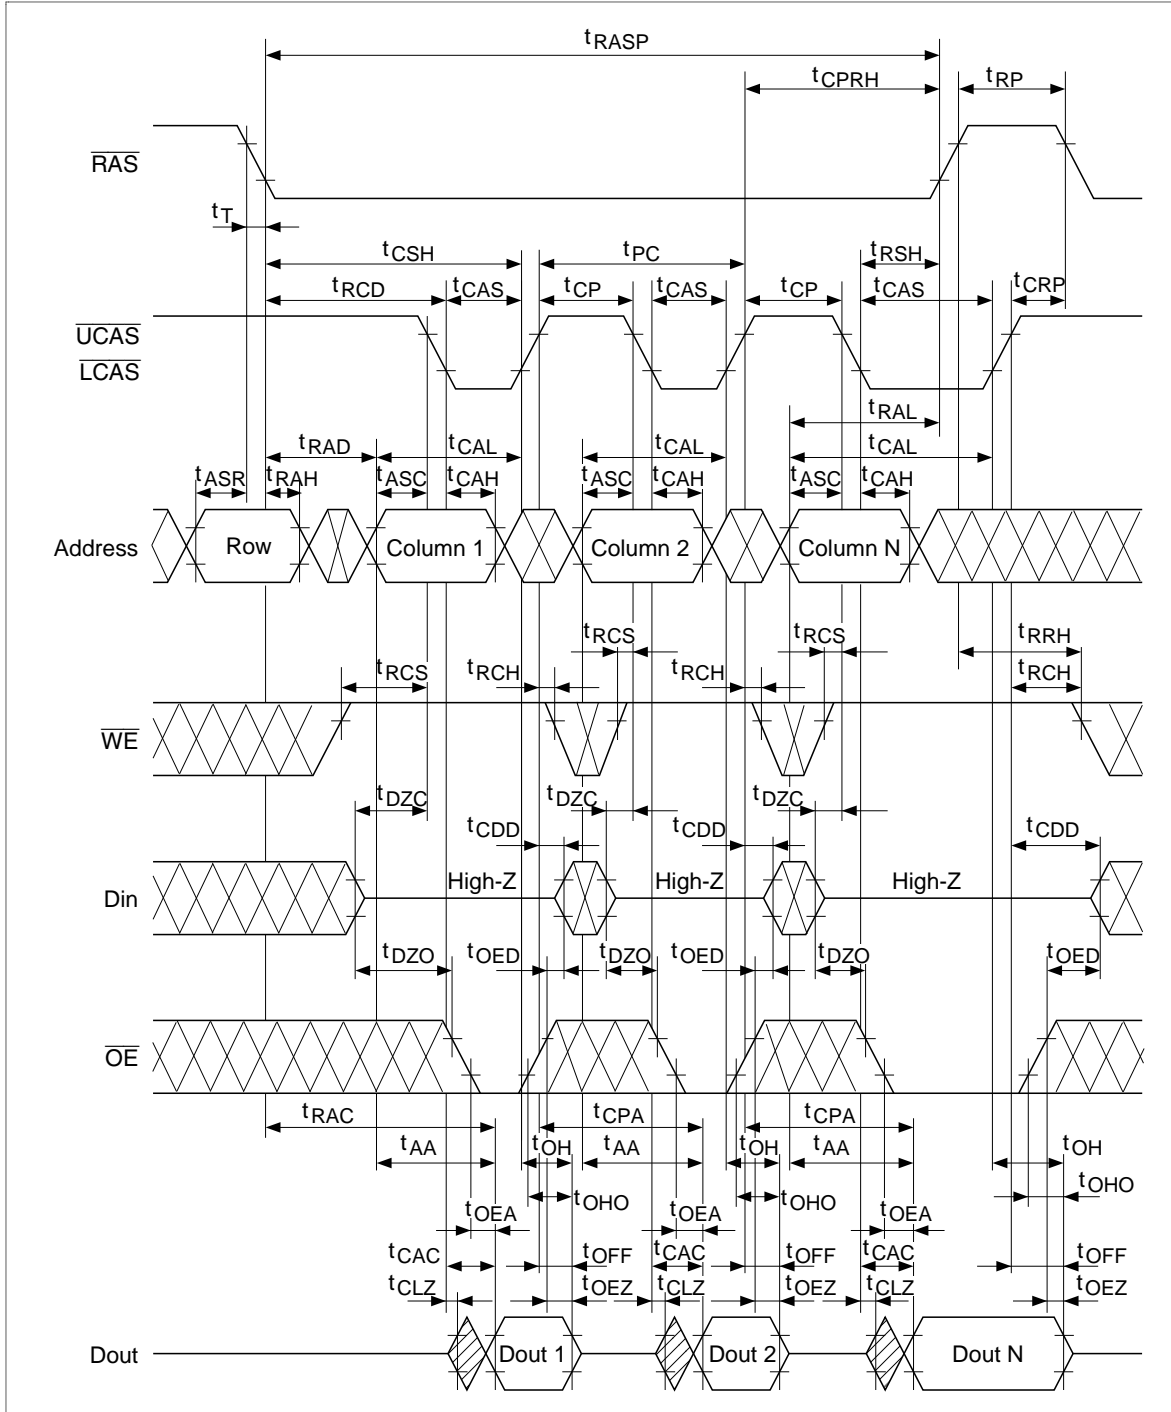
$t_{RASP}$
$t_{CPRH}$
$t_{RP}$
$\overline{RAS}$
$t_T$
$t_{CSH}$
$t_{PC}$
$t_{RSH}$
$t_{RCD}$
$t_{CAS}$
$t_{CP}$
$t_{CAS}$
$t_{CP}$
$t_{CAS}$
$t_{CRP}$
$\overline{UCAS}$
$\overline{LCAS}$
$t_{RAL}$
$t_{RAD}$
$t_{CAL}$
$t_{CAL}$
$t_{CAL}$
$t_{ASR}$
$t_{RAH}$
$t_{ASC}$
$t_{CAH}$
$t_{ASC}$
$t_{CAH}$
$t_{ASC}$
$t_{CAH}$
Address
Row
Column 1
Column 2
Column N
$t_{RCS}$
$t_{RCS}$
$t_{RRH}$
$t_{RCS}$
$t_{RCH}$
$t_{RCH}$
$t_{RCH}$
$\overline{WE}$
$t_{DZC}$
$t_{DZC}$
$t_{DZC}$
$t_{CDD}$
$t_{CDD}$
$t_{CDD}$
Din
High-Z
High-Z
High-Z
$t_{DZO}$
$t_{OED}$
$t_{DZO}$
$t_{OED}$
$t_{DZO}$
$t_{OED}$
$\overline{OE}$
$t_{RAC}$
$t_{CPA}$
$t_{CPA}$
$t_{AA}$
$t_{OH}$
$t_{AA}$
$t_{OH}$
$t_{AA}$
$t_{OH}$
$t_{OHO}$
$t_{OHO}$
$t_{OHO}$
$t_{OEA}$
$t_{OEA}$
$t_{OEA}$
$t_{CAC}$
$t_{OFF}$
$t_{CAC}$
$t_{OFF}$
$t_{CAC}$
$t_{OFF}$
$t_{CLZ}$
$t_{OEZ}$
$t_{CLZ}$
$t_{OEZ}$
$t_{CLZ}$
$t_{OEZ}$
Dout
Dout 1
Dout 2
Dout N